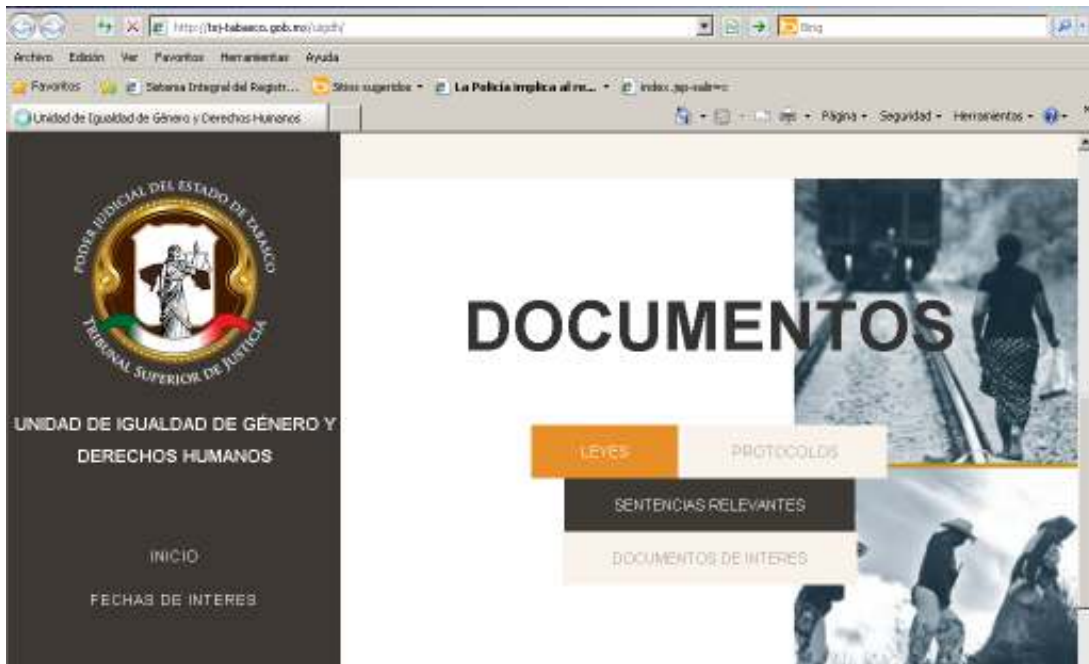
http://tsj-tabasco.gob.mx/uigdh/

Bing

Archivo Edición Ver Favoritos Herramientas Ayuda

Favoritos Sistema Integral del Registr... Sitios sugeridos La Policía implica al re... index.jsp-sah=c

Unidad de Igualdad de Género y Derechos Humanos

Página Seguridad Herramientas

PODER JUDICIAL DEL ESTADO DE TABASCO
TRIBUNAL SUPERIOR DE JUSTICIA

UNIDAD DE IGUALDAD DE GÉNERO Y DERECHOS HUMANOS

INICIO

FECHAS DE INTERES

DOCUMENTOS

LEYES

PROTOCOLOS

SENTENCIAS RELEVANTES

DOCUMENTOS DE INTERES